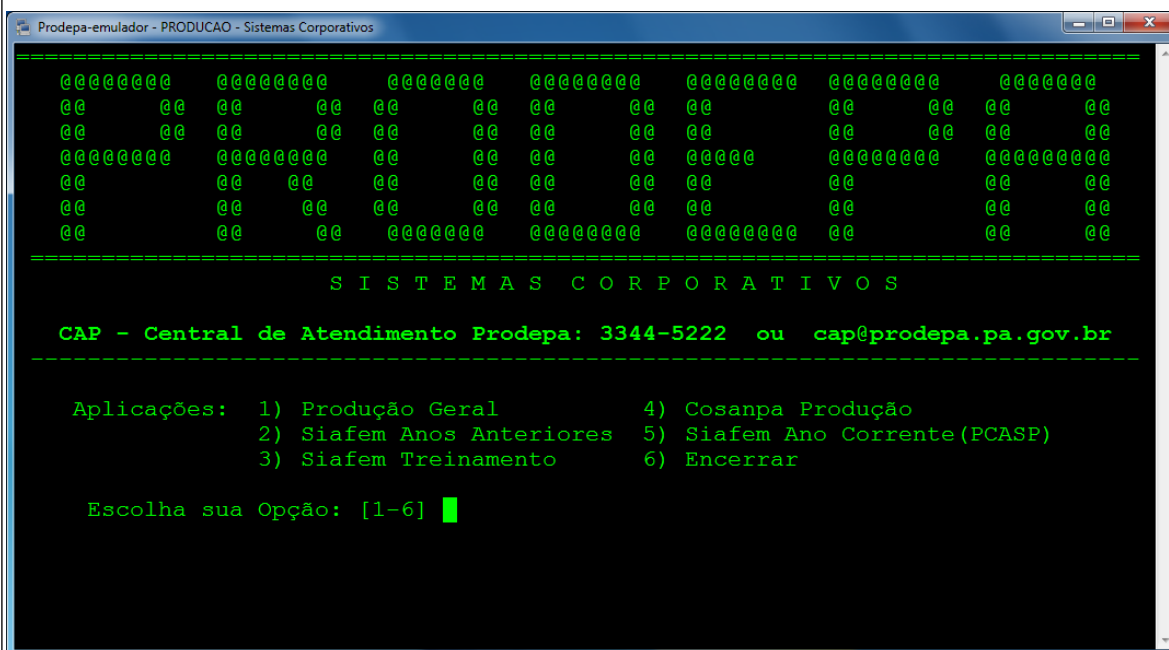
Prodepa-emulador - PRODUCAO - Sistemas Corporativos

================================================================================

@@@@@@@@ @@@@@@@@ @@@@@@@ @@@@@@@@ @@@@@@@@ @@@@@@@@ @@@@@@@
@@ @@ @@ @@ @@ @@ @@ @@ @@ @@ @@ @@ @@
@@ @@ @@ @@ @@ @@ @@ @@ @@ @@ @@ @@ @@
@@@@@@@@ @@@@@@@@ @@ @@ @@ @@ @@@@@ @@@@@@@@ @@@@@@@@@
@@ @@ @@ @@ @@ @@ @@ @@ @@ @@ @@
@@ @@ @@ @@ @@ @@ @@ @@ @@ @@ @@
@@ @@ @@ @@@@@@@ @@@@@@@@ @@@@@@@@ @@ @@ @@

================================================================================

S I S T E M A S C O R P O R A T I V O S

CAP - Central de Atendimento Prodepa: 3344-5222 ou cap@prodepa.pa.gov.br

--------------------------------------------------------------------------------

Aplicações: 1) Produção Geral 4) Cosanpa Produção
2) Siafem Anos Anteriores 5) Siafem Ano Corrente(PCASP)
3) Siafem Treinamento 6) Encerrar

Escolha sua Opção: [1-6]